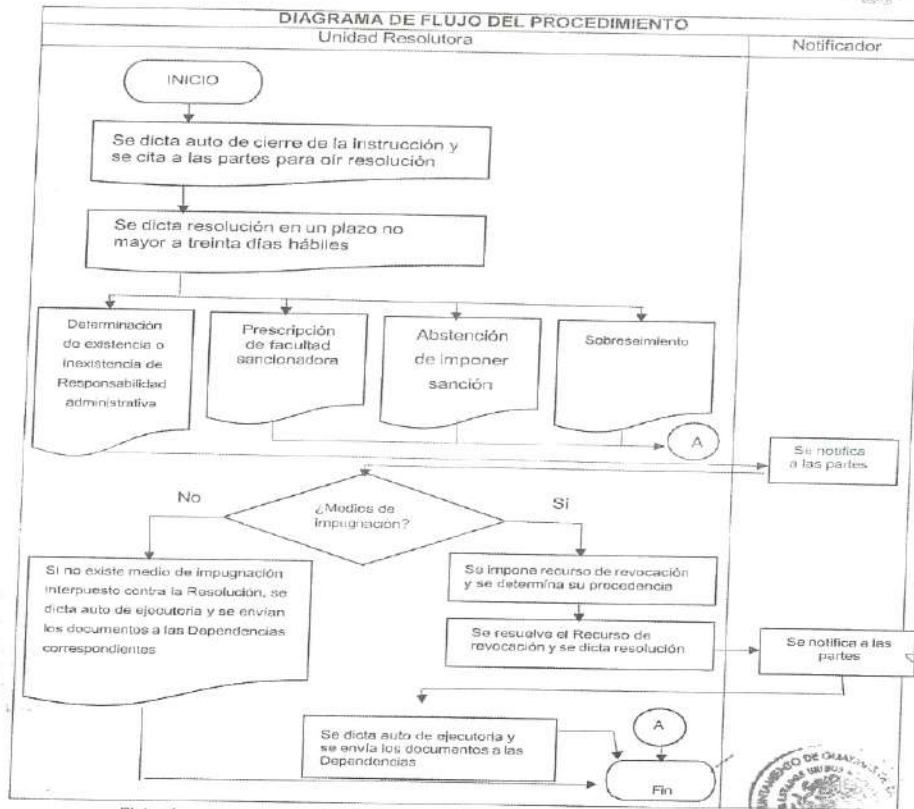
DIAGRAMA DE FLUJO DEL PROCEDIMIENTO

| Unidad Resolutora | Notificador |
|---|---|

INICIO

Se dicta auto de cierre de la instrucción y se cita a las partes para oír resolución

Se dicta resolución en un plazo no mayor a treinta días hábiles

Determinación de existencia o inexistencia de Responsabilidad administrativa

Prescripción de facultad sancionadora

Abstención de imponer sanción

Sobreseimiento

A

Se notifica a las partes

No

¿Medios de impugnacion?

Si

Si no existe medio de impugnación interpuesto contra la Resolución, se dicta auto de ejecutoria y se envian los documentos a las Dependencias correspondientes

Se impone recurso de revocación y se determina su procedencia

Se resuelve el Recurso de revocación y se dicta resolución

Se notifica a las partes

Se dicta auto de ejecutoria y se envía los documentos a las Dependencias

A

Fin

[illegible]